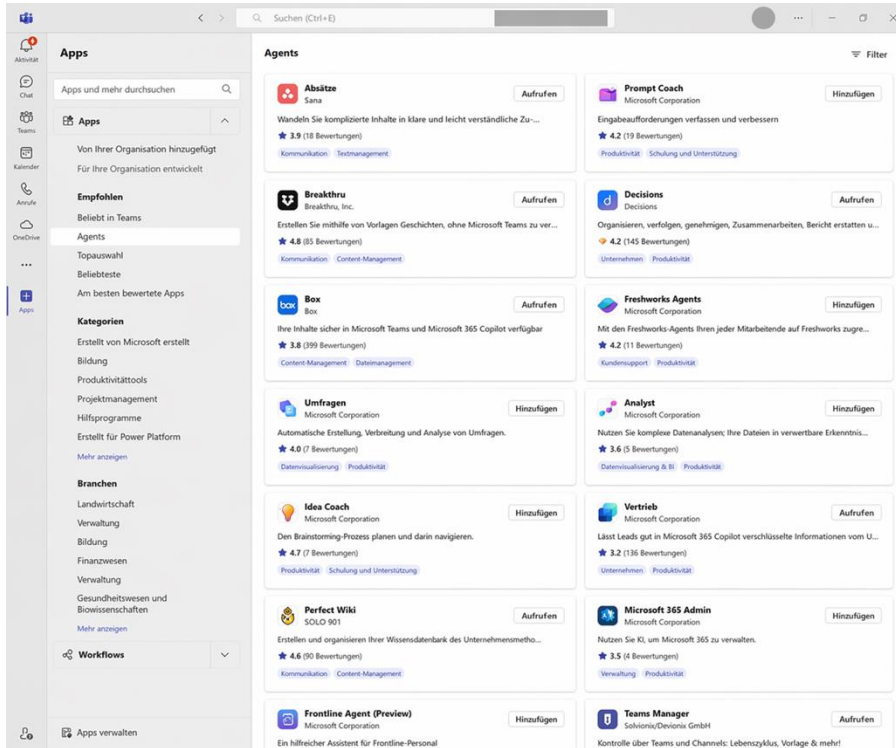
Suchen (Ctrl+E)

...

Aktivität
Chat
Teams
Kalender
Anrufe
OneDrive
...
Apps

Apps

Apps und mehr durchsuchen

Apps

Von Ihrer Organisation hinzugefügt
Für Ihre Organisation entwickelt

Empfohlen
Beliebt in Teams
Agents
Topauswahl
Beliebteste
Am besten bewertete Apps

Kategorien
Erstellt von Microsoft erstellt
Bildung
Produktivitättools
Projektmanagement
Hilfsprogramme
Erstellt für Power Platform
Mehr anzeigen

Branchen
Landwirtschaft
Verwaltung
Bildung
Finanzwesen
Verwaltung
Gesundheitswesen und Biowissenschaften
Mehr anzeigen

Workflows

Apps verwalten

Agents

Filter

Absätze
Sana
Aufrufen
Wandeln Sie komplizierte Inhalte in klare und leicht verständliche Zu-...
3.9 (18 Bewertungen)
Kommunikation Textmanagement

Prompt Coach
Microsoft Corporation
Hinzufügen
Eingabeaufforderungen verfassen und verbessern
4.2 (19 Bewertungen)
Produktivität Schulung und Unterstützung

Breakthru
Breakthru, Inc.
Aufrufen
Erstellen Sie mithilfe von Vorlagen Geschichten, ohne Microsoft Teams zu ver...
4.8 (85 Bewertungen)
Kommunikation Content-Management

Decisions
Decisions
Aufrufen
Organisieren, verfolgen, genehmigen, Zusammenarbeiten, Bericht erstatten u...
4.2 (145 Bewertungen)
Unternehmen Produktivität

Box
Box
Aufrufen
Ihre Inhalte sicher in Microsoft Teams und Microsoft 365 Copilot verfügbar
3.8 (399 Bewertungen)
Content-Management Dateimanagement

Freshworks Agents
Microsoft Corporation
Hinzufügen
Mit den Freshworks-Agents Ihren jeder Mitarbeitende auf Freshworks zugre...
4.2 (11 Bewertungen)
Kundensupport Produktivität

Umfragen
Microsoft Corporation
Hinzufügen
Automatische Erstellung, Verbreitung und Analyse von Umfragen.
4.0 (7 Bewertungen)
Datenvisualisierung Produktivität

Analyst
Microsoft Corporation
Hinzufügen
Nutzen Sie komplexe Datenanalysen; Ihre Dateien in verwertbare Erkenntnis...
3.6 (5 Bewertungen)
Datenvisualisierung & BI Produktivität

Idea Coach
Microsoft Corporation
Hinzufügen
Den Brainstorming-Prozess planen und darin navigieren.
4.7 (7 Bewertungen)
Produktivität Schulung und Unterstützung

Vertrieb
Microsoft Corporation
Aufrufen
Lässt Leads gut in Microsoft 365 Copilot verschlüsselte Informationen vom U...
3.2 (136 Bewertungen)
Unternehmen Produktivität

Perfect Wiki
SOLO 901
Aufrufen
Erstellen und organisieren Ihrer Wissensdatenbank des Unternehmensmetho...
4.6 (90 Bewertungen)
Kommunikation Content-Management

Microsoft 365 Admin
Microsoft Corporation
Hinzufügen
Nutzen Sie KI, um Microsoft 365 zu verwalten.
3.5 (4 Bewertungen)
Verwaltung Produktivität

Frontline Agent (Preview)
Microsoft Corporation
Hinzufügen
Ein hilfreicher Assistent für Frontline-Personal

Teams Manager
Solvionix/Devionix GmbH
Aufrufen
Kontrolle über Teams und Channels: Lebenszyklus, Vorlage & mehr!